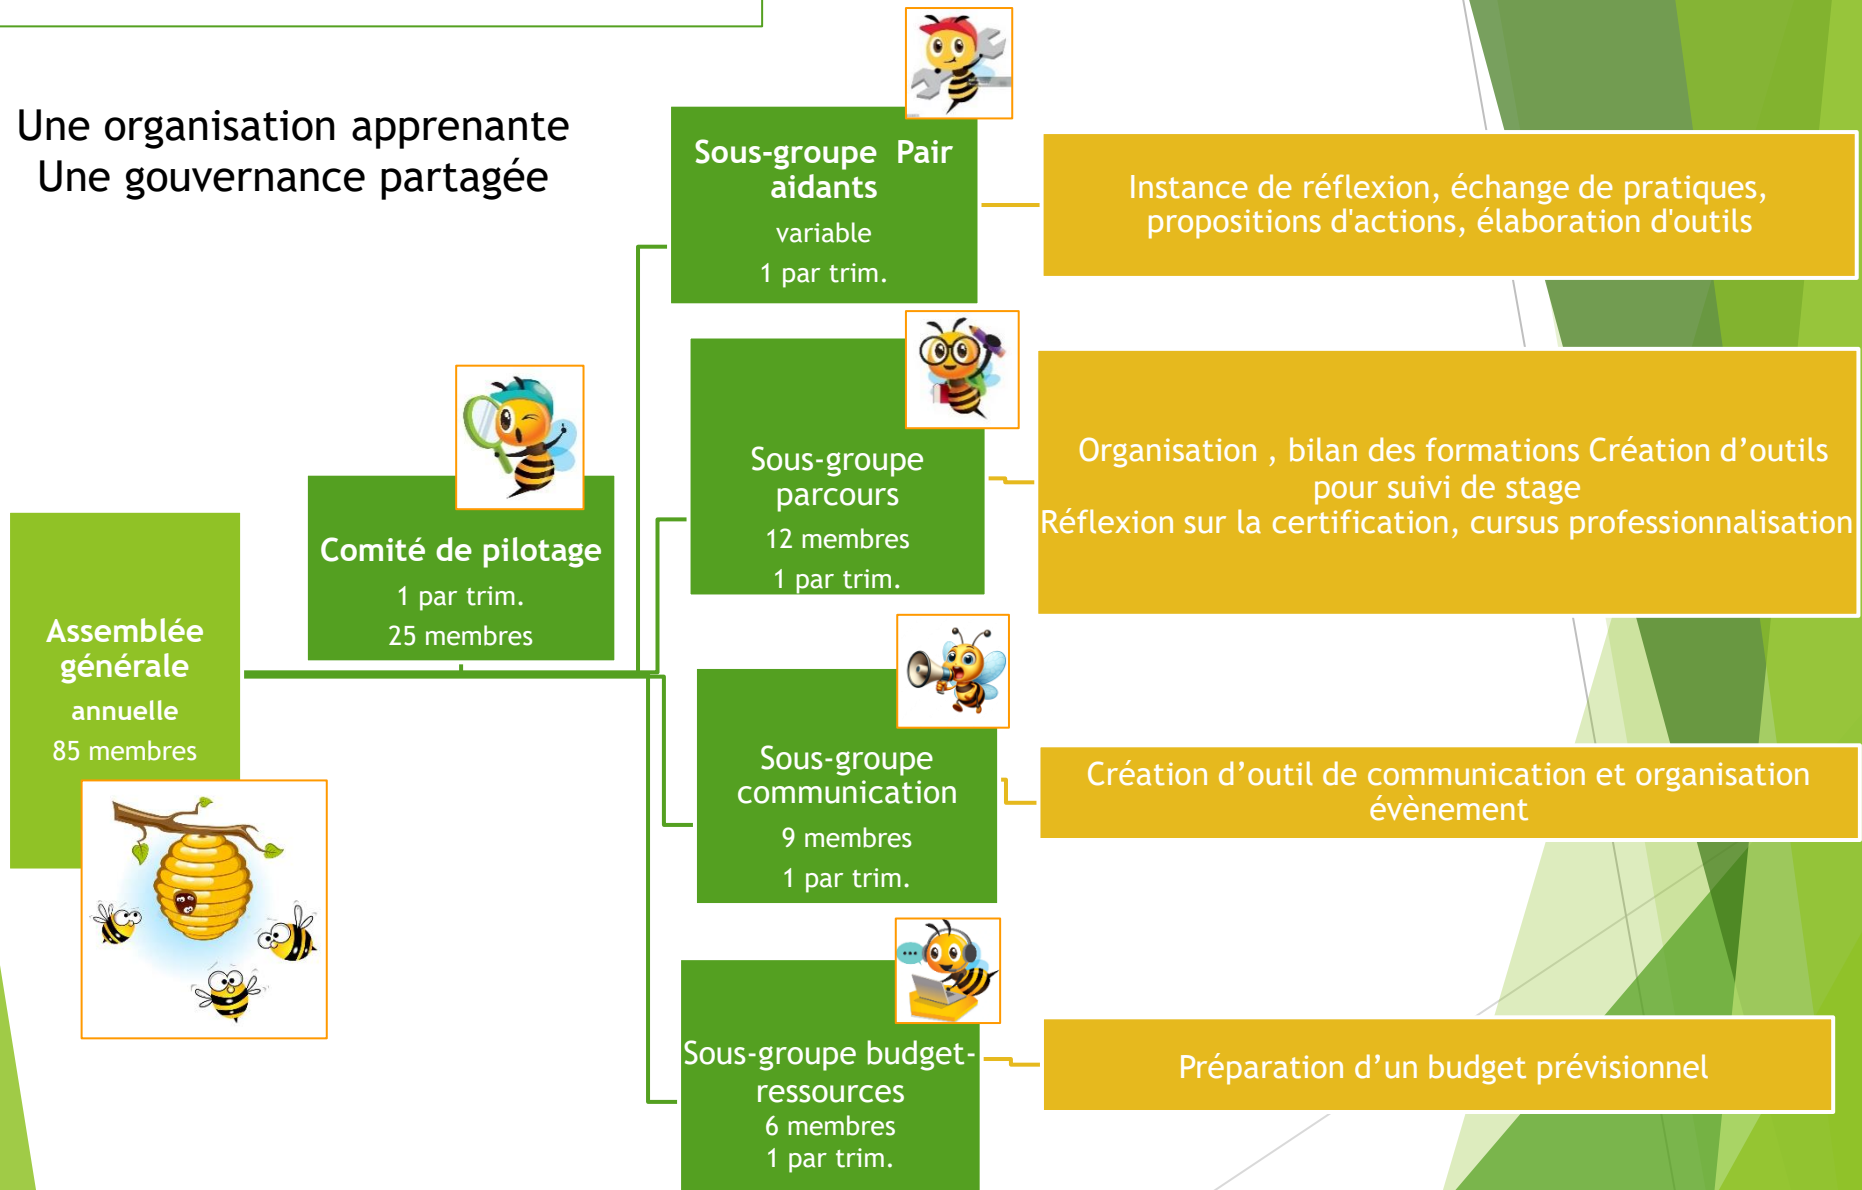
Une organisation apprenante
Une gouvernance partagée

Assemblée générale
annuelle
85 membres

Comité de pilotage
1 par trim.
25 membres

Sous-groupe Pair aidants
variable
1 par trim.

Instance de réflexion, échange de pratiques, propositions d'actions, élaboration d'outils

Sous-groupe parcours
12 membres
1 par trim.

Organisation , bilan des formations Création d’outils pour suivi de stage
Réflexion sur la certification, cursus professionnalisation

Sous-groupe communication
9 membres
1 par trim.

Création d’outil de communication et organisation évènement

Sous-groupe budget-ressources
6 membres
1 par trim.

Préparation d’un budget prévisionnel